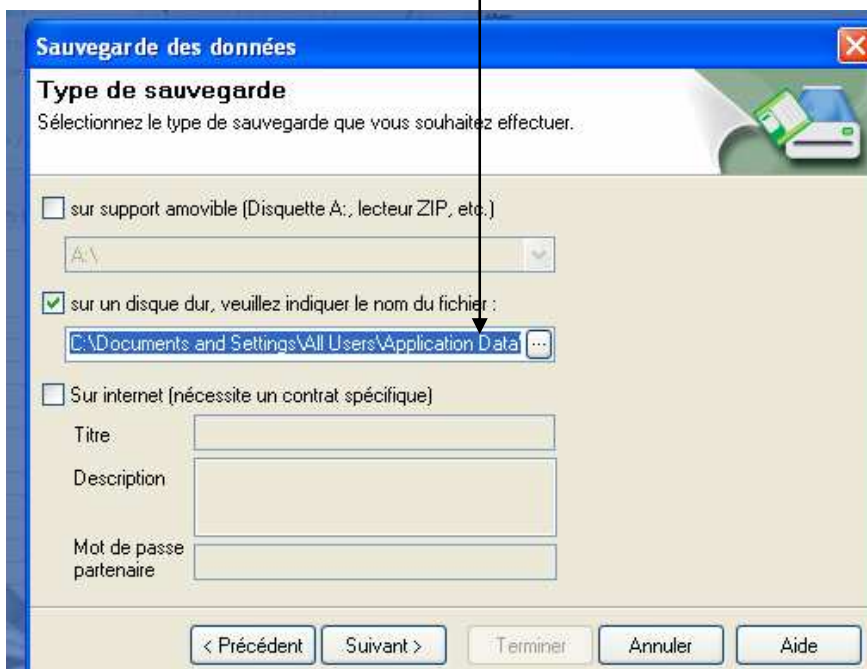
Sauvegarde des données

Type de sauvegarde

Sélectionnez le type de sauvegarde que vous souhaitez effectuer.

sur support amovible (Disquette A:, lecteur ZIP, etc.)

A:\

sur un disque dur, veuillez indiquer le nom du fichier :

C:\Documents and Settings\All Users\Application Data\

...

Sur internet (nécessite un contrat spécifique)

Titre

Description

Mot de passe partenaire

< Précédent

Suivant >

Terminer

Annuler

Aide